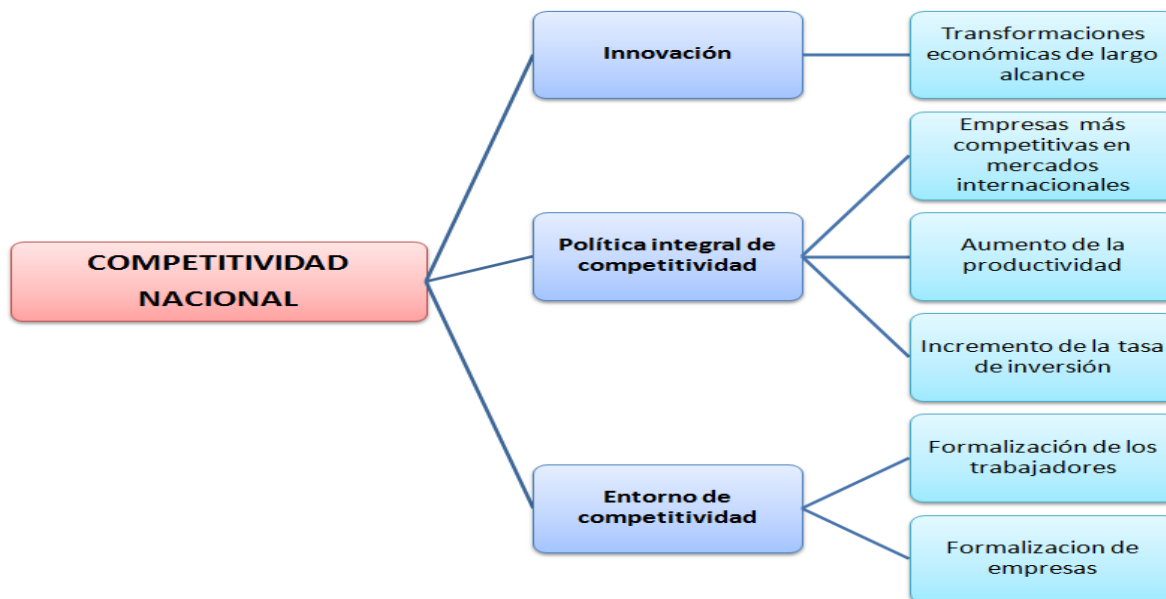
COMPETITIVIDAD NACIONAL

Innovación

Transformaciones económicas de largo alcance

Política integral de competitividad

Empresas más competitivas en mercados internacionales

Aumento de la productividad

Incremento de la tasa de inversión

Entorno de competitividad

Formalización de los trabajadores

Formalizacion de empresas